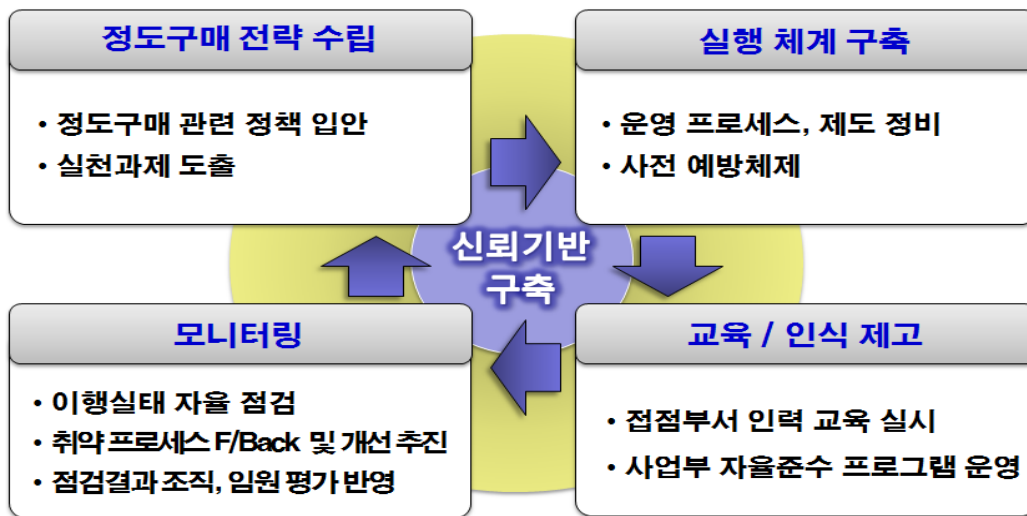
정도구매 전략 수립

• 정도구매 관련 정책 입안
• 실천과제 도출

실행 체계 구축

• 운영 프로세스, 제도 정비
• 사전 예방체제

신뢰기반 구축

모니터링

• 이행실태 자율 점검
• 취약 프로세스 F/Back 및 개선 추진
• 점검결과 조직, 임원 평가 반영

교육 / 인식 제고

• 접점부서 인력 교육 실시
• 사업부 자율준수 프로그램 운영